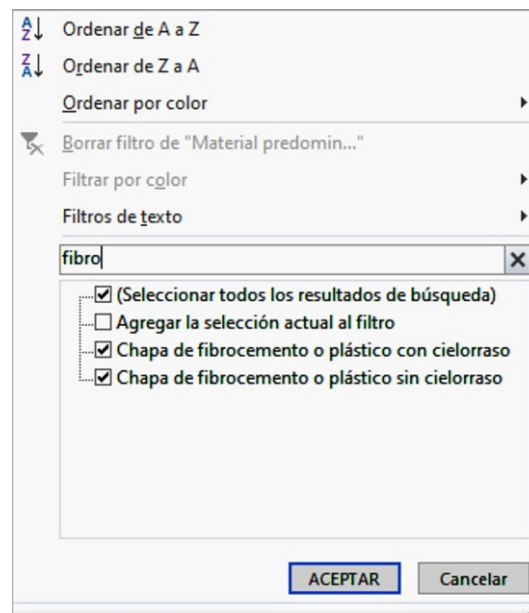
A Z ↓ Ordenar de A a Z
Z A ↓ Ordenar de Z a A
Ordenar por color
Borrar filtro de "Material predomin..."
Filtrar por color
Filtros de texto
fibro
☑ (Seleccionar todos los resultados de búsqueda)
☐ Agregar la selección actual al filtro
☑ Chapa de fibrocemento o plástico con cielorraso
☑ Chapa de fibrocemento o plástico sin cielorraso
ACEPTAR
Cancelar